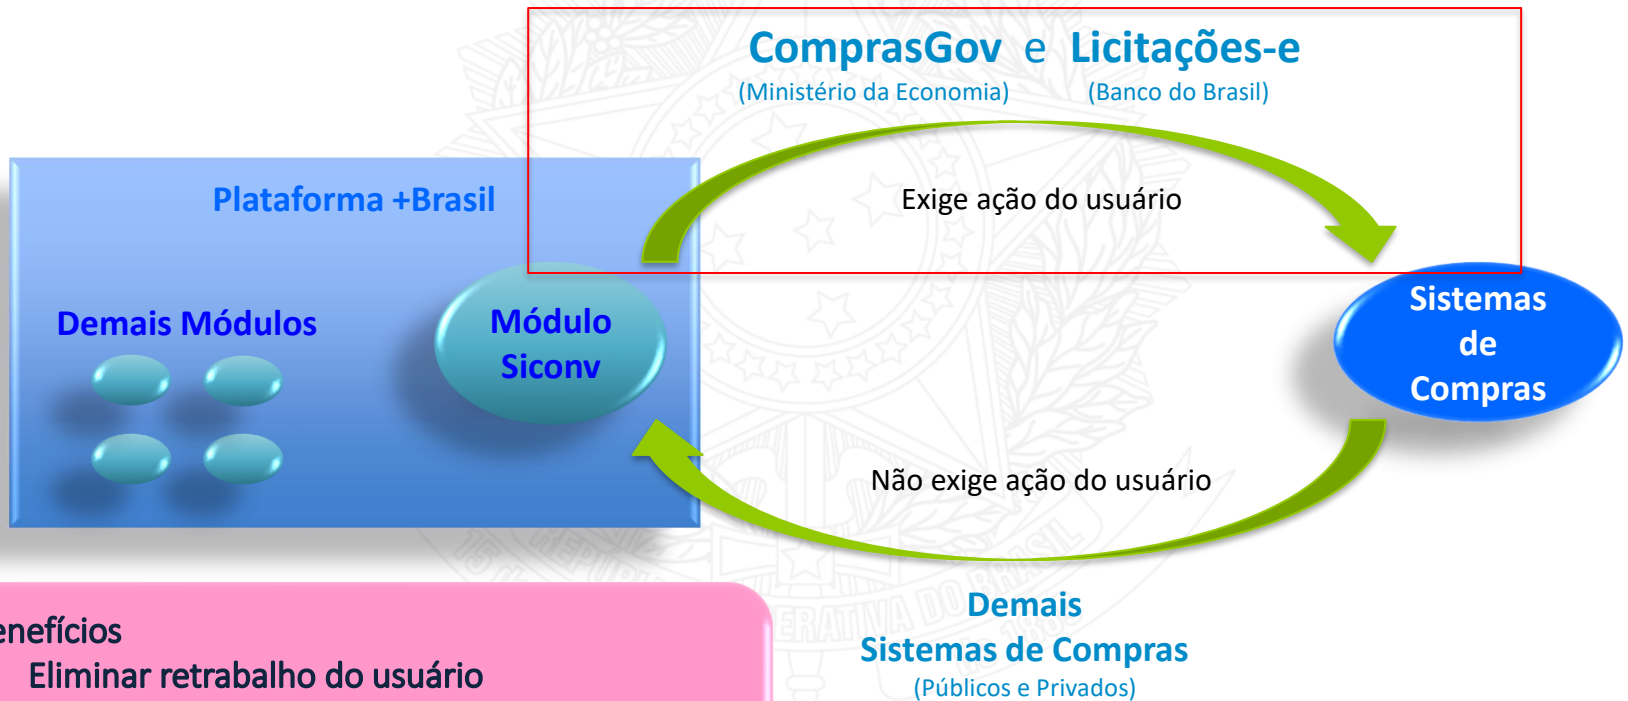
ComprasGov e Licitações-e
(Ministério da Economia) (Banco do Brasil)

Plataforma +Brasil

Exige ação do usuário

Demais Módulos

Módulo Siconv

Sistemas de Compras

Não exige ação do usuário

Demais Sistemas de Compras
(Públicos e Privados)

enefícios
Eliminar retrabalho do usuário